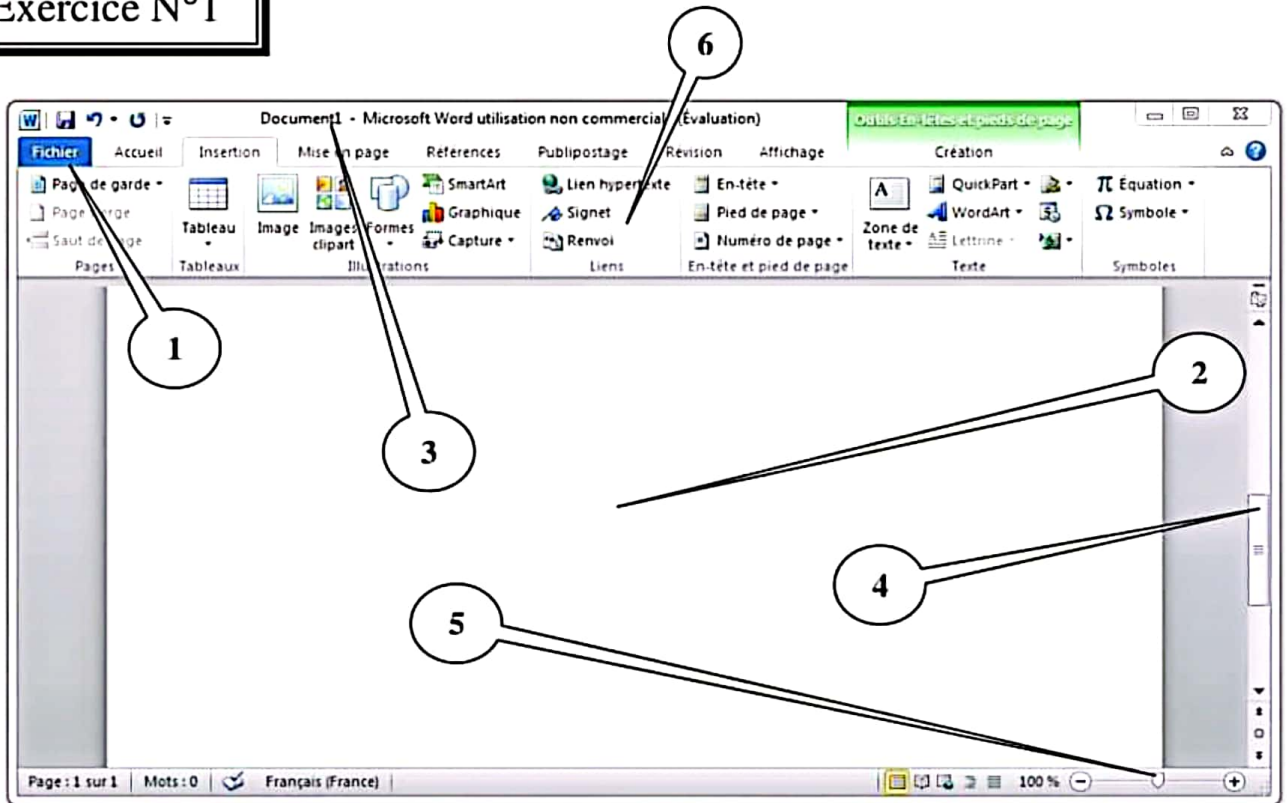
Exercice N°1

6

Document1 - Microsoft Word utilisation non commercial (Évaluation)

Outils En-têtes et pieds de page

Fichier | Accueil | Insertion | Mise en page | Références | Publipostage | Révision | Affichage | Création

Page de garde ▾
Page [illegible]
Saut de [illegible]
Pages

Tableau
Tableaux

Image
Images clipart
Formes
SmartArt
Graphique
Capture ▾
Illustrations

Lien hypertexte
Signet
Renvoi
Liens

En-tête ▾
Pied de page ▾
Numéro de page ▾
En-tête et pied de page

Zone de texte ▾
QuickPart ▾
WordArt ▾
Lettrine ▾
Texte

π Équation ▾
Ω Symbole ▾
Symboles

1

2

3

4

5

Page : 1 sur 1 | Mots : 0 | Français (France) | 100 %